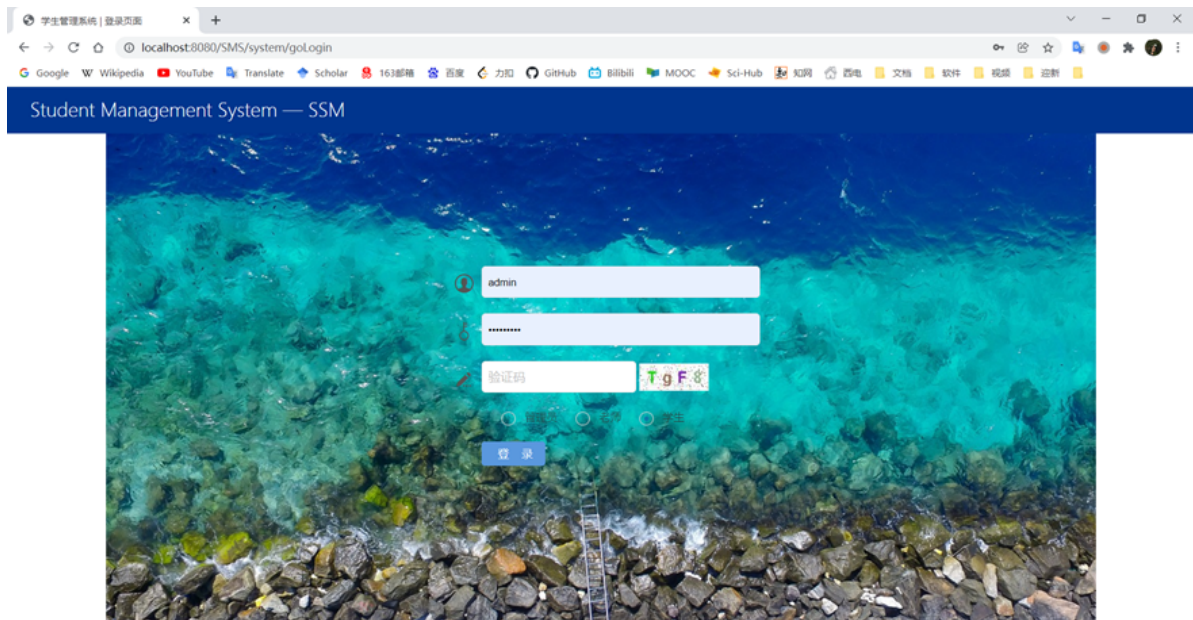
学生管理系统 | 登录页面
localhost:8080/SMS/system/goLogin
Google Wikipedia YouTube Translate Scholar 163邮箱 百度 力扣 GitHub Bilibili MOOC Sci-Hub 知网 西电 文档 软件 视频 迎新

Student Management System — SSM

admin
••••••••••
验证码
TgF8
管理员 教师 学生
登 录